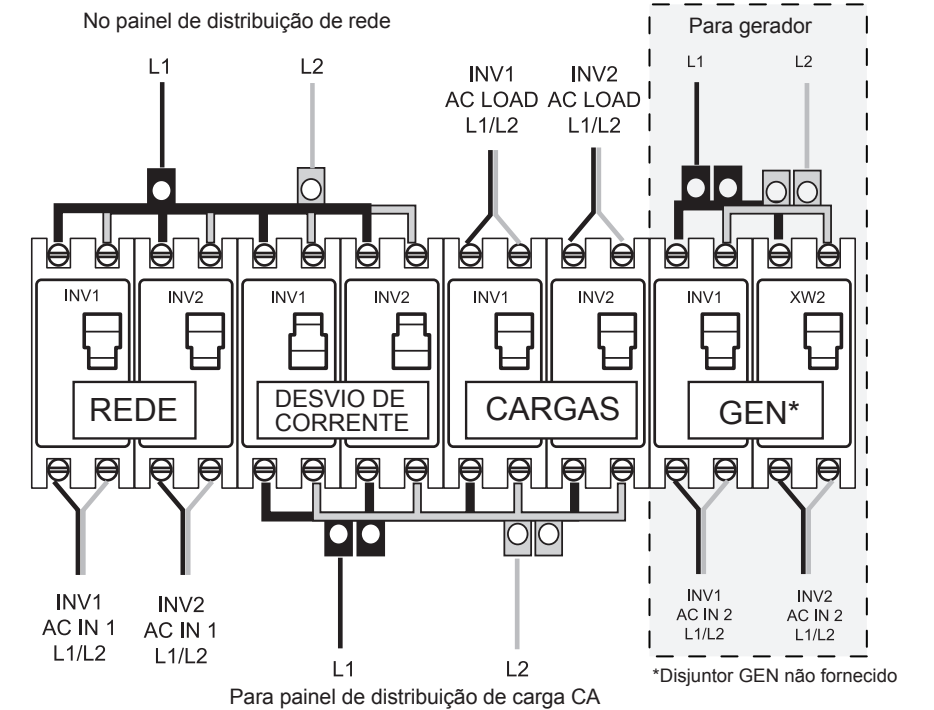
No painel de distribuição de rede

L1

L2

INV1
AC LOAD
L1/L2

INV2
AC LOAD
L1/L2

Para gerador

L1

L2

INV1

INV2

INV1

INV2

INV1

INV2

INV1

XW2

REDE

DESVIO DE CORRENTE

CARGAS

GEN*

INV1
AC IN 1
L1/L2

INV2
AC IN 1
L1/L2

L1

L2

INV1
AC IN 2
L1/L2

INV2
AC IN 2
L1/L2

Para painel de distribuição de carga CA

*Disjuntor GEN não fornecido